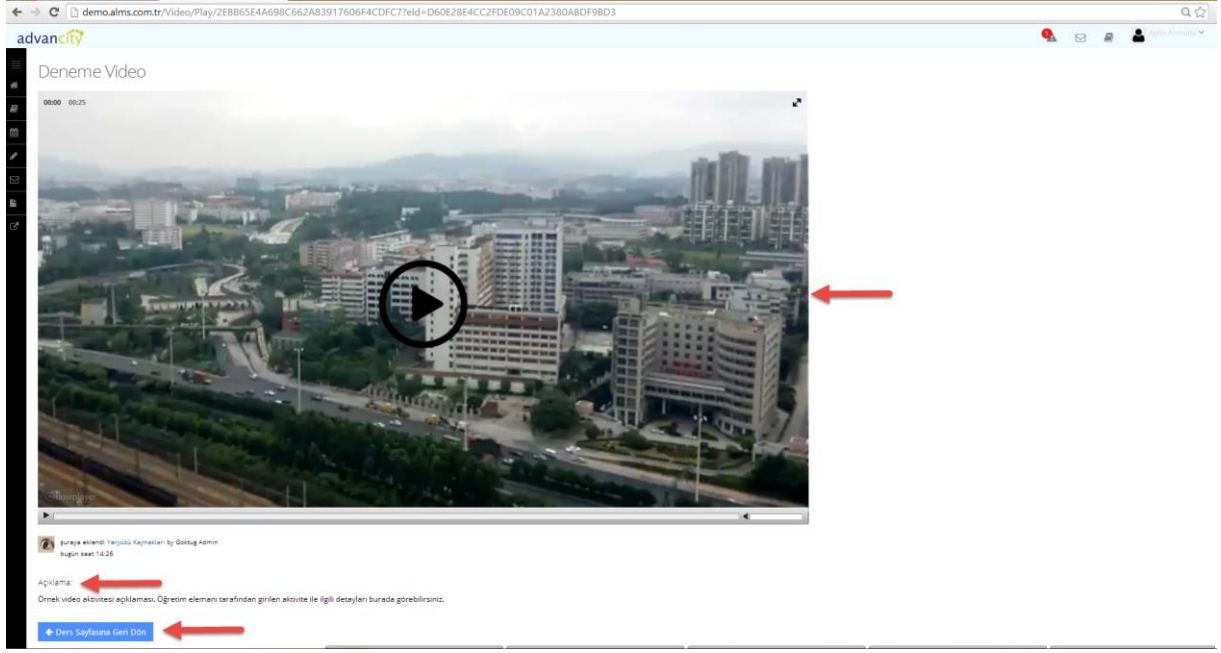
demo.alms.com.tr/Video/Play/2EBB65E4A698C662A83917606F4CDFC7?eId=D60E28E4CC2FDE09C01A2380ABDF9BD3

advancity

Aylin Armutlu

Deneme Video

00:00 00:25

flowplayer

şuraya eklendi Yeryüzü Kaynakları by Goktug Admin
bugün saat 14:26

Açıklama:

Örnek video aktivitesi açıklaması. Öğretim elemanı tarafından girilen aktivite ile ilgili detayları burada görebilirsiniz.

Ders Sayfasına Geri Dön